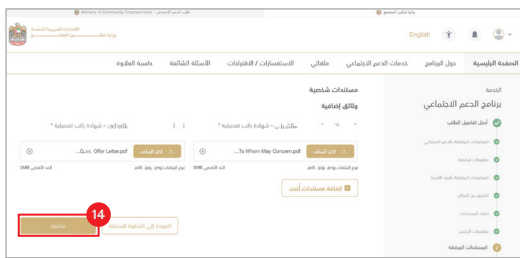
Ministry of Community Empowerment

الإمارات العربية المتحدة
وزارة تمكين المجتمع

English

الصفحة الرئيسية
حول البرنامج
خدمات الدعم الاجتماعي
ملفاتي
الاستفسارات / الاقتراحات
الأسئلة الشائعة
حاسبة العلاوة

الخدمة
برنامج الدعم الاجتماعي

أكمل تفاصيل الطلب

مستندات شخصية
وثائق إضافية

مطلوب * شهادة راتب تفصيلية *
يتم الاختيار * شهادة راتب تفصيلية *

اختر الملف
To Whom May Concern.pdf
Offer Letter.pdf
الحد الأقصى 5MB

إضافة مستندات أخرى

14

العودة إلى الخطوة السابقة
متابعة

المستندات المرفقة